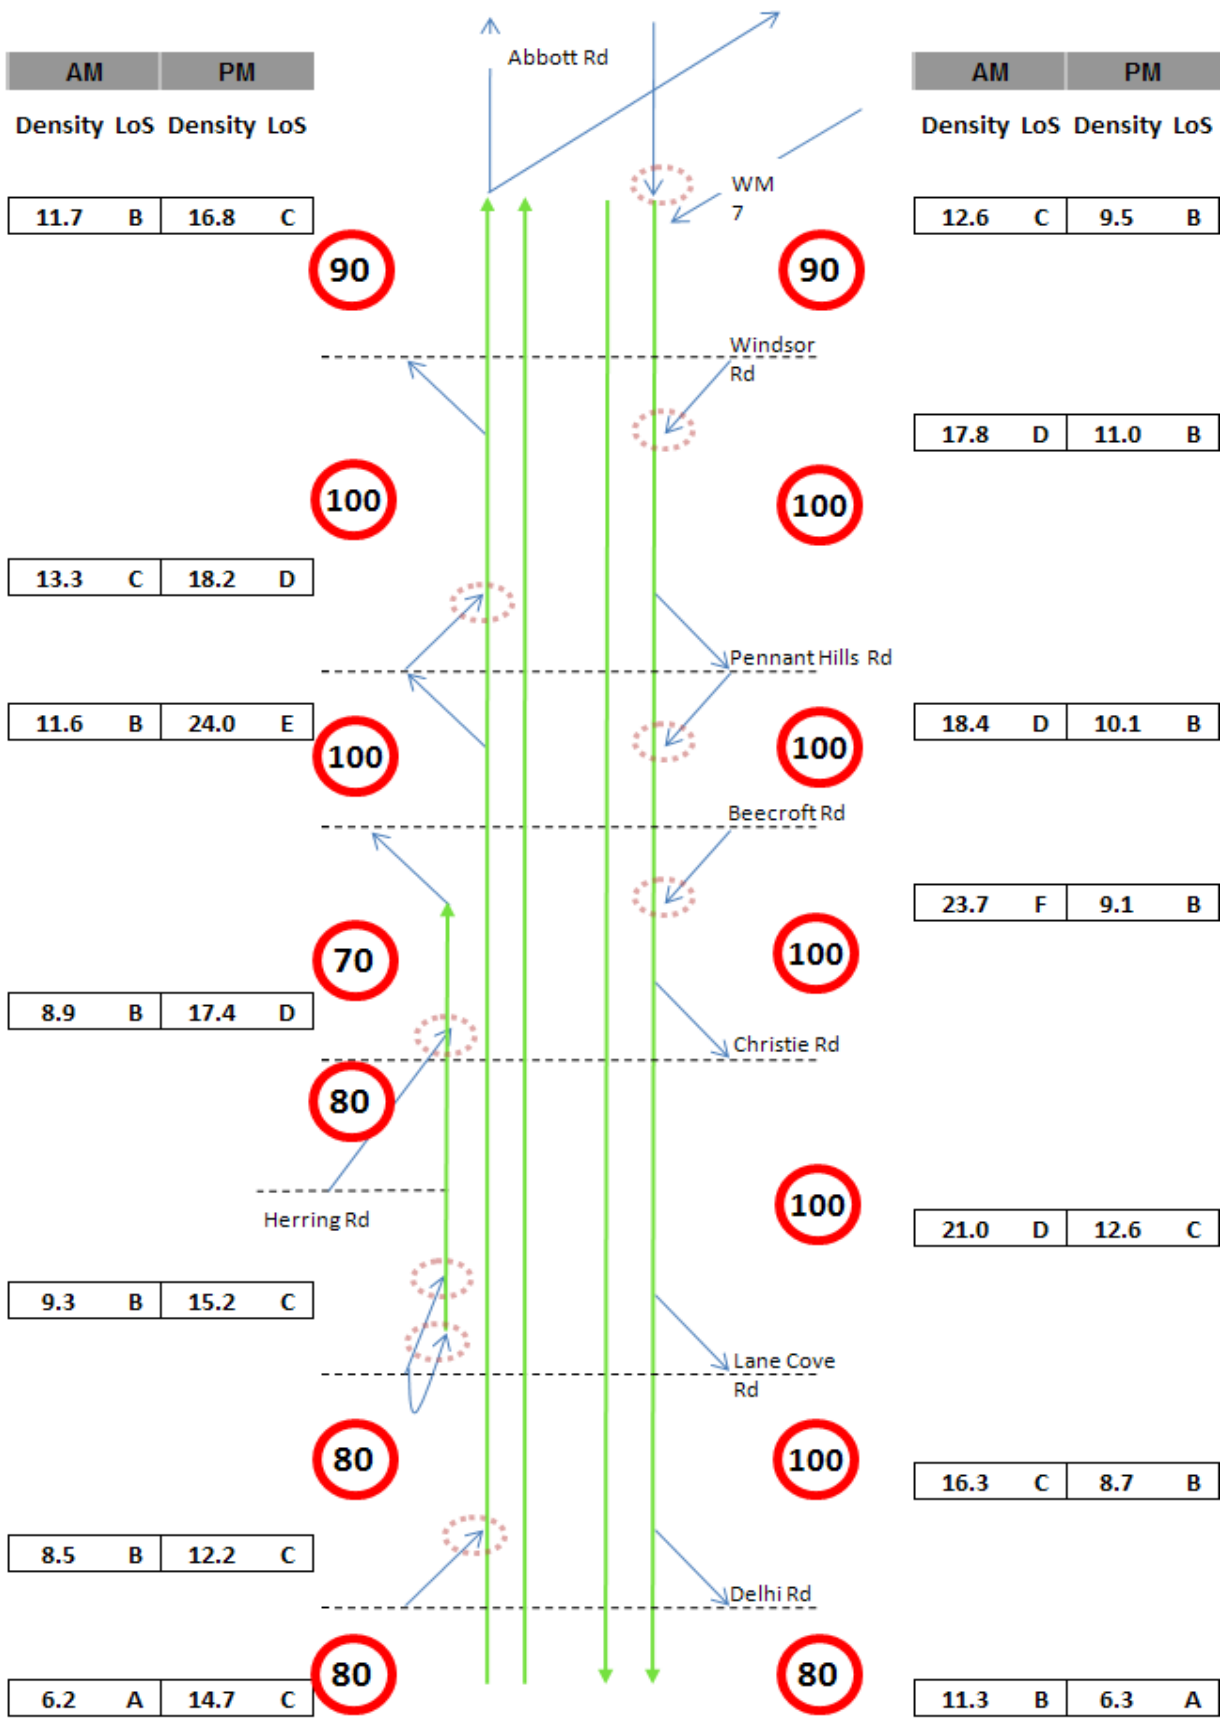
| AM | | PM | |
|---|---|---|---|
| Density | LoS | Density | LoS |
| 11.7 | B | 16.8 | C |
| 13.3 | C | 18.2 | D |
| 11.6 | B | 24.0 | E |
| 8.9 | B | 17.4 | D |
| 9.3 | B | 15.2 | C |
| 8.5 | B | 12.2 | C |
| 6.2 | A | 14.7 | C |

Abbott Rd

WM 7

90

90

Windsor Rd

100

100

Pennant Hills Rd

100

100

Beecroft Rd

70

100

Christie Rd

80

Herring Rd

100

Lane Cove Rd

80

100

Delhi Rd

80

80

| AM | | PM | |
|---|---|---|---|
| Density | LoS | Density | LoS |
| 12.6 | C | 9.5 | B |
| 17.8 | D | 11.0 | B |
| 18.4 | D | 10.1 | B |
| 23.7 | F | 9.1 | B |
| 21.0 | D | 12.6 | C |
| 16.3 | C | 8.7 | B |
| 11.3 | B | 6.3 | A |